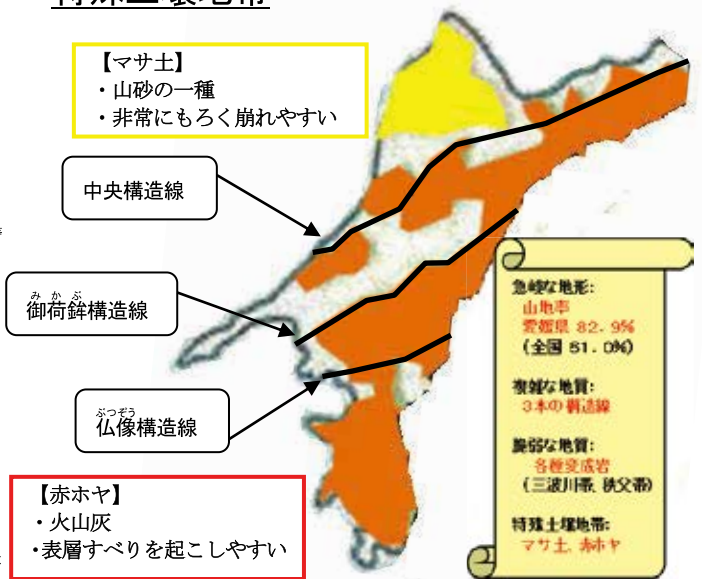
【マサ土】
・山砂の一種
・非常にもろく崩れやすい

中央構造線

御荷鉾構造線

仏像構造線

急峻な地形:
山地率
愛媛県 82.9%
(全国 61.0%)

複雑な地質:
3本の構造線

脆弱な地質:
各種変成岩
(三波川帯、秩父帯)

特殊土壌地帯:
マサ土、赤ホヤ

【赤ホヤ】
・火山灰
・表層すべりを起こしやすい